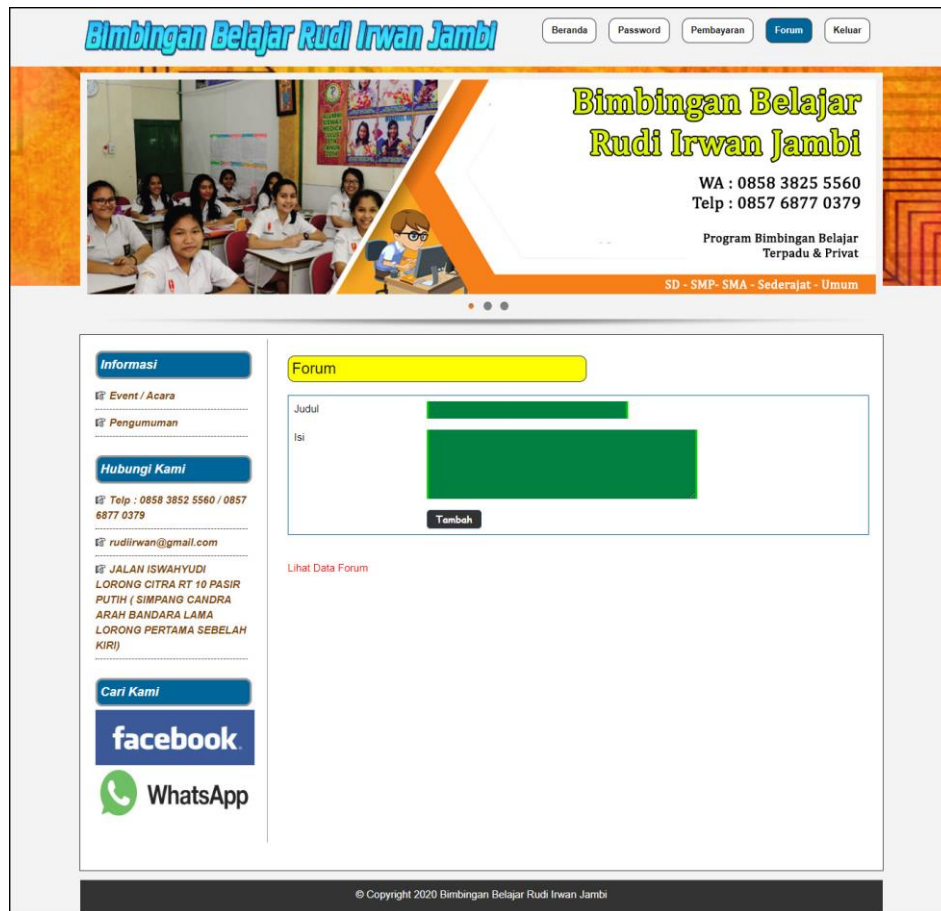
Bimbingan Belajar Rudi Irwan Jambi

Beranda Password Pembayaran Forum Keluar

Bimbingan Belajar Rudi Irwan Jambi

WA : 0858 3825 5560
Telp : 0857 6877 0379

Program Bimbingan Belajar Terpadu & Privat

SD - SMP- SMA - Sederajat - Umum

Informasi

Event / Acara

Pengumuman

Hubungi Kami

Telp : 0858 3852 5560 / 0857 6877 0379

rudiirwan@gmail.com

JALAN ISWAHYUDI LORONG CITRA RT 10 PASIR PUTIH ( SIMPANG CANDRA ARAH BANDARA LAMA LORONG PERTAMA SEBELAH KIRI)

Cari Kami

facebook

WhatsApp

Forum

Judul

Isi

Tambah

Lihat Data Forum

© Copyright 2020 Bimbingan Belajar Rudi Irwan Jambi